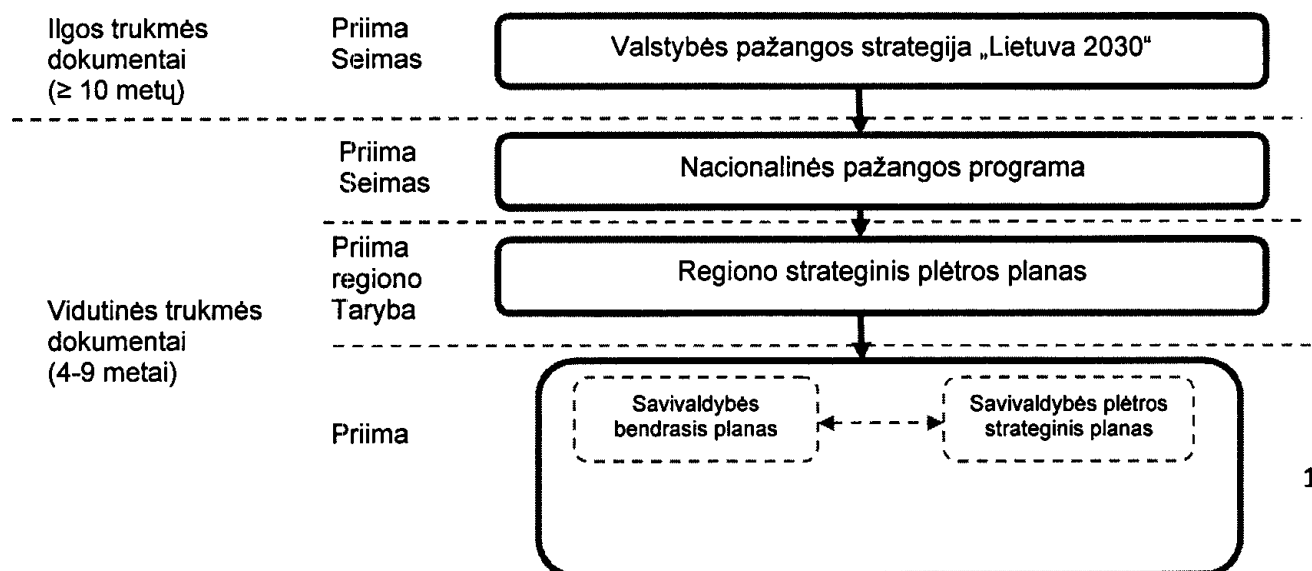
Ilgos trukmės dokumentai (≥ 10 metų)

Priima Seimas

Valstybės pažangos strategija „Lietuva 2030"

Priima Seimas

Nacionalinės pažangos programa

Priima regiono Taryba

Regiono strateginis plėtros planas

Vidutinės trukmės dokumentai (4-9 metai)

Priima

Savivaldybės bendrasis planas

Savivaldybės plėtros strateginis planas

1